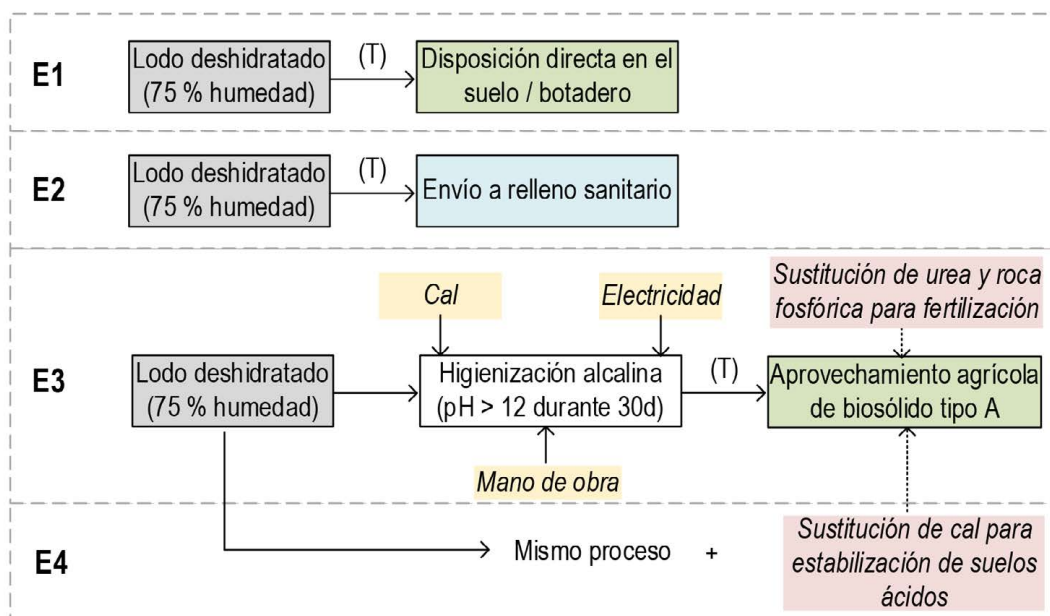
E1

Lodo deshidratado (75 % humedad)

(T)

Disposición directa en el suelo / botadero

E2

Lodo deshidratado (75 % humedad)

(T)

Envío a relleno sanitario

E3

Cal

Electricidad

Sustitución de urea y roca fosfórica para fertilización

Lodo deshidratado (75 % humedad)

Higienización alcalina (pH > 12 durante 30d)

(T)

Aprovechamiento agrícola de biosólido tipo A

Mano de obra

E4

Mismo proceso +

Sustitución de cal para estabilización de suelos ácidos